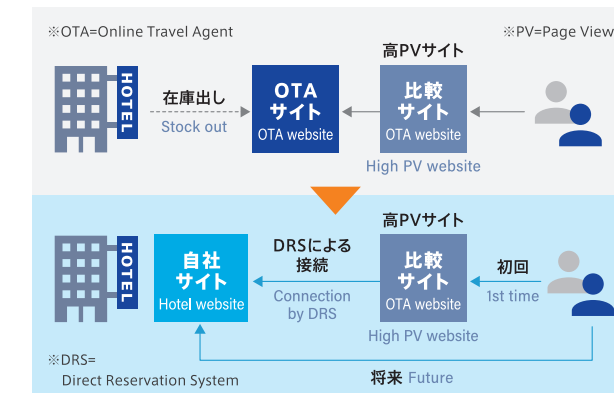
※OTA=Online Travel Agent

※PV=Page View

高PVサイト

HOTEL

在庫出し
Stock out

OTA
サイト
OTA website

比較
サイト
OTA website

High PV website

高PVサイト

HOTEL

自社
サイト
Hotel website

DRSによる
接続
Connection
by DRS

比較
サイト
OTA website

初回
1st time

High PV website

※DRS=
Direct Reservation System

将来 Future